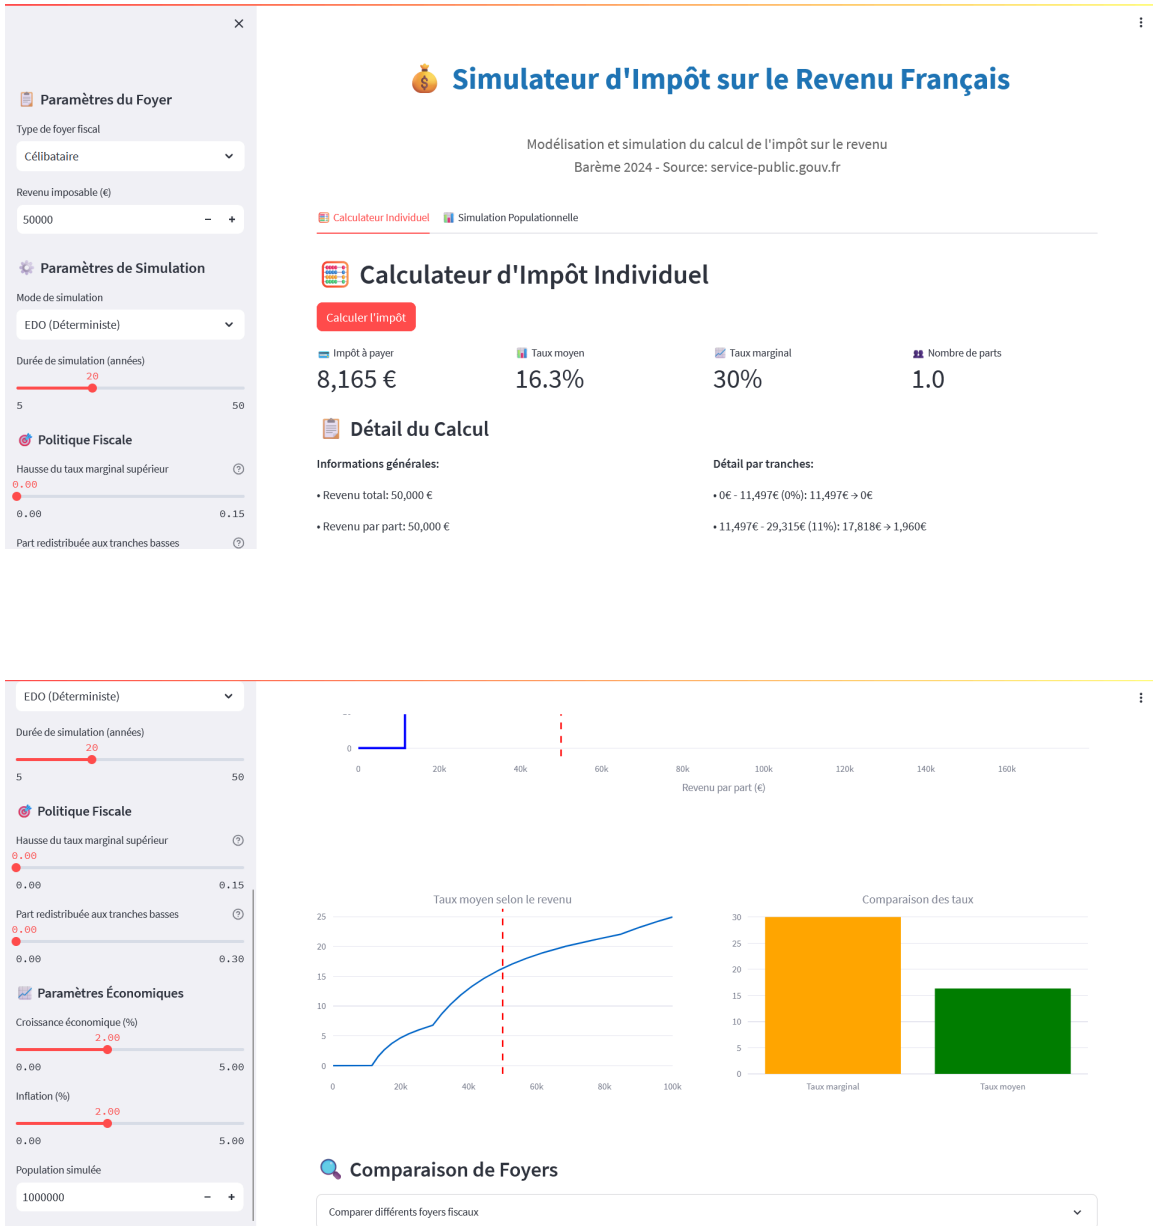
×

Paramètres du Foyer

Type de foyer fiscal

Célibataire

Revenu imposable (€)

50000 − +

Paramètres de Simulation

Mode de simulation

EDO (Déterministe)

Durée de simulation (années)

20

5 50

Politique Fiscale

Hausse du taux marginal supérieur

0.00

0.00 0.15

Part redistribuée aux tranches basses

Simulateur d'Impôt sur le Revenu Français

Modélisation et simulation du calcul de l'impôt sur le revenu
Barème 2024 - Source: service-public.gouv.fr

Calculateur Individuel Simulation Populationnelle

Calculateur d'Impôt Individuel

Calculer l'impôt

Impôt à payer
8,165 €

Taux moyen
16.3%

Taux marginal
30%

Nombre de parts
1.0

Détail du Calcul

Informations générales:

• Revenu total: 50,000 €

• Revenu par part: 50,000 €

Détail par tranches:

• 0€ - 11,497€ (0%): 11,497€ → 0€

• 11,497€ - 29,315€ (11%): 17,818€ → 1,960€

EDO (Déterministe)

Durée de simulation (années)

20

5 50

Politique Fiscale

Hausse du taux marginal supérieur

0.00

0.00 0.15

Part redistribuée aux tranches basses

0.00

0.00 0.30

Paramètres Économiques

Croissance économique (%)

2.00

0.00 5.00

Inflation (%)

2.00

0.00 5.00

Population simulée

1000000 − +

0

0 20k 40k 60k 80k 100k 120k 140k 160k

Revenu par part (€)

Taux moyen selon le revenu

25 20 15 10 5 0

0 20k 40k 60k 80k 100k

Comparaison des taux

30 25 20 15 10 5 0

Taux marginal Taux moyen

Comparaison de Foyers

Comparer différents foyers fiscaux